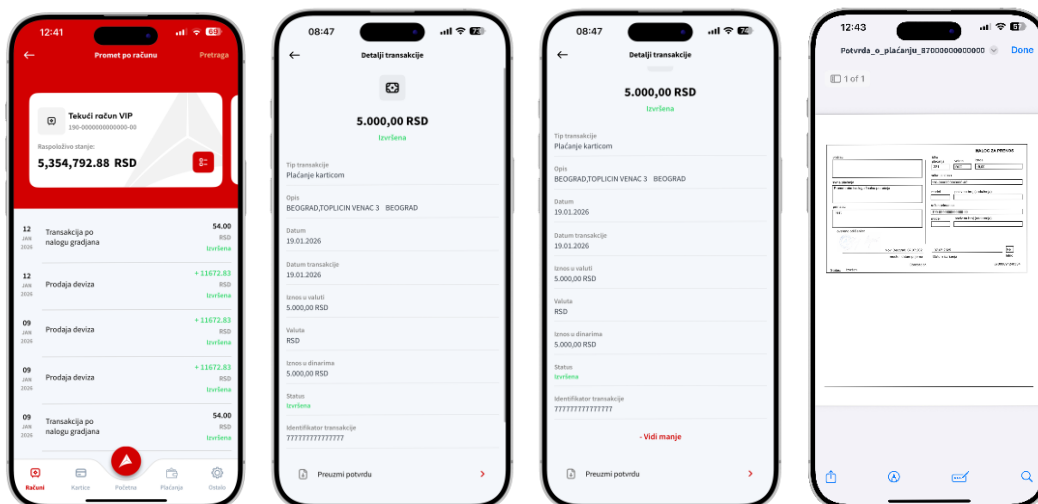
12:41

Promet po računu
Pretraga

Tekući račun VIP
190-0000000000000-00

Raspoloživo stanje:
5,354,792.88 RSD

12 JAN 2026
Transakcija po nalogu gradjana
54.00 RSD
Izvršena

12 JAN 2026
Prodaja deviza
+ 11672.83 RSD
Izvršena

09 JAN 2026
Prodaja deviza
+ 11672.83 RSD
Izvršena

09 JAN 2026
Prodaja deviza
+ 11672.83 RSD
Izvršena

09 JAN 2026
Transakcija po nalogu gradjana
54.00 RSD
Izvršena

Računi
Kartice
Početna
Plaćanja
Ostalo

08:47

Detalji transakcije

5.000,00 RSD
Izvršena

Tip transakcije
Plaćanje karticom

Opis
BEOGRAD,TOPLICIN VENAC 3 BEOGRAD

Datum
19.01.2026

Datum transakcije
19.01.2026

Iznos u valuti
5.000,00 RSD

Valuta
RSD

Iznos u dinarima
5.000,00 RSD

Status
Izvršena

Identifikator transakcije
77777777777777

Preuzmi potvrdu

08:47

Detalji transakcije

5.000,00 RSD
Izvršena

Tip transakcije
Plaćanje karticom

Opis
BEOGRAD,TOPLICIN VENAC 3 BEOGRAD

Datum
19.01.2026

Datum transakcije
19.01.2026

Iznos u valuti
5.000,00 RSD

Valuta
RSD

Iznos u dinarima
5.000,00 RSD

Status
Izvršena

Identifikator transakcije
77777777777777

- Vidi manje

Preuzmi potvrdu

12:43

Potvrda_o_plaćanju_87000000000000
Done

1 of 1

NALOG ZA PRENOS
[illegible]